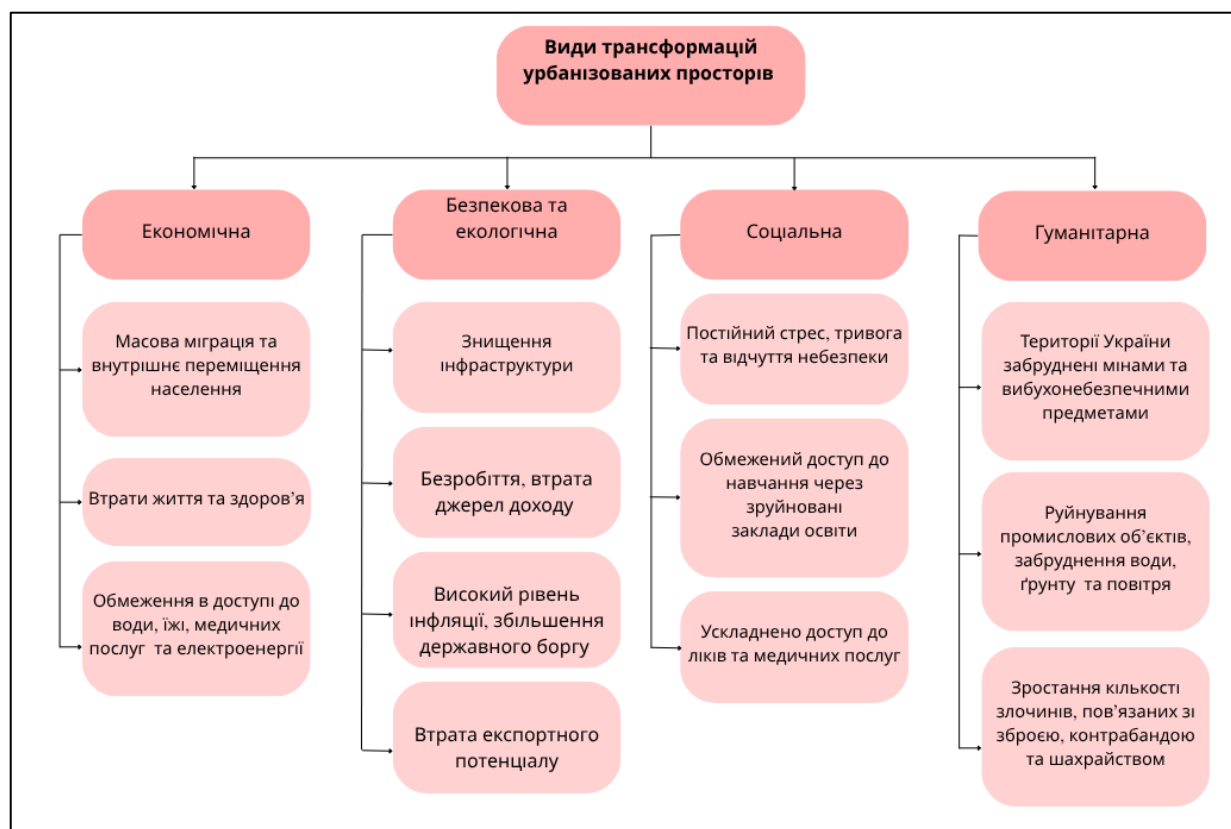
Види трансформацій урбанізованих просторів

Економічна

Масова міграція та внутрішнє переміщення населення

Втрати життя та здоров’я

Обмеження в доступі до води, їжі, медичних послуг та електроенергії

Безпекова та екологічна

Знищення інфраструктури

Безробіття, втрата джерел доходу

Високий рівень інфляції, збільшення державного боргу

Втрата експортного потенціалу

Соціальна

Постійний стрес, тривога та відчуття небезпеки

Обмежений доступ до навчання через зруйновані заклади освіти

Ускладнено доступ до ліків та медичних послуг

Гуманітарна

Території України забруднені мінами та вибухонебезпечними предметами

Руйнування промислових об’єктів, забруднення води, ґрунту та повітря

Зростання кількості злочинів, пов’язаних зі зброєю, контрабандою та шахрайством